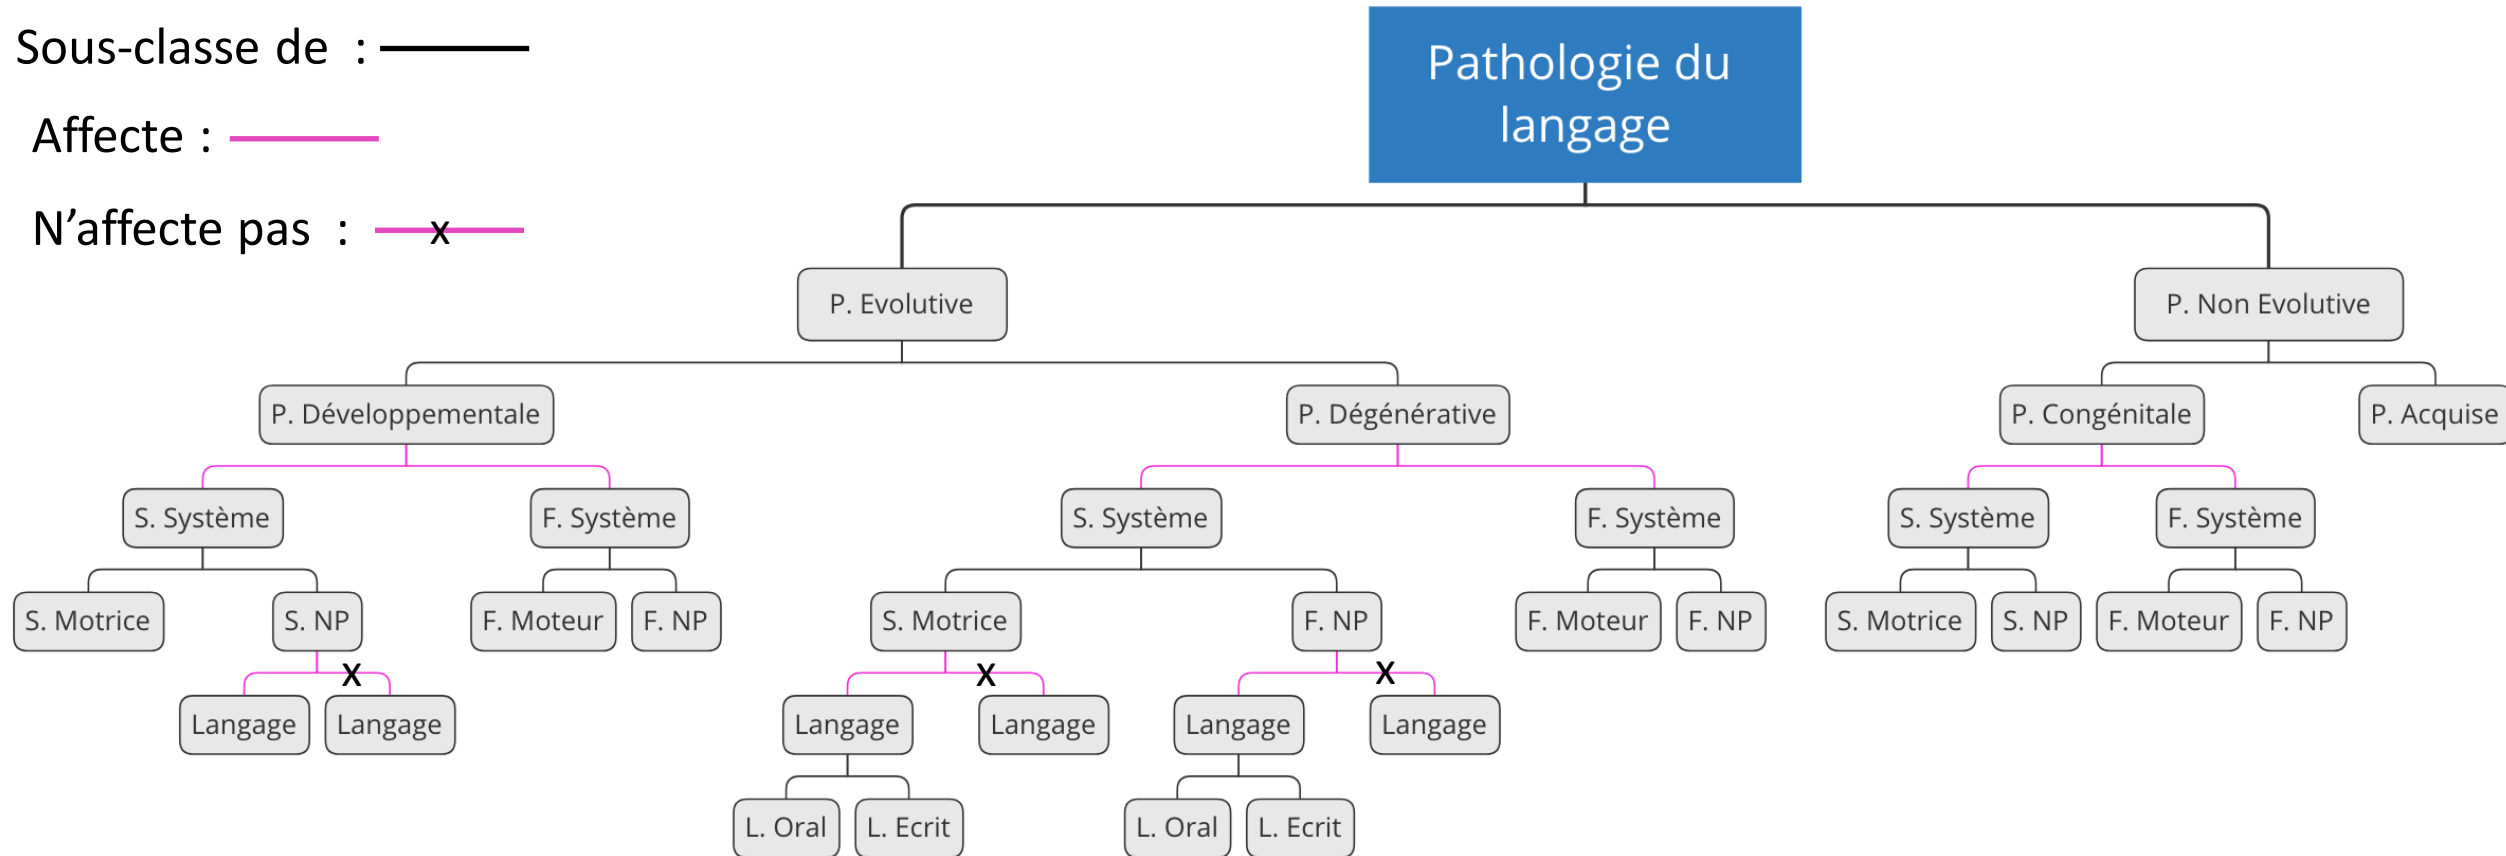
Sous-classe de :

Affecte :

N'affecte pas : x

Pathologie du langage

P. Evolutive

P. Non Evolutive

P. Développementale

P. Dégénérative

P. Congénitale

P. Acquise

S. Système

F. Système

S. Système

F. Système

S. Système

F. Système

S. Motrice

S. NP

F. Moteur

F. NP

S. Motrice

F. NP

F. Moteur

F. NP

S. Motrice

S. NP

F. Moteur

F. NP

Langage

X

Langage

Langage

X

Langage

Langage

X

Langage

L. Oral

L. Ecrit

L. Oral

L. Ecrit